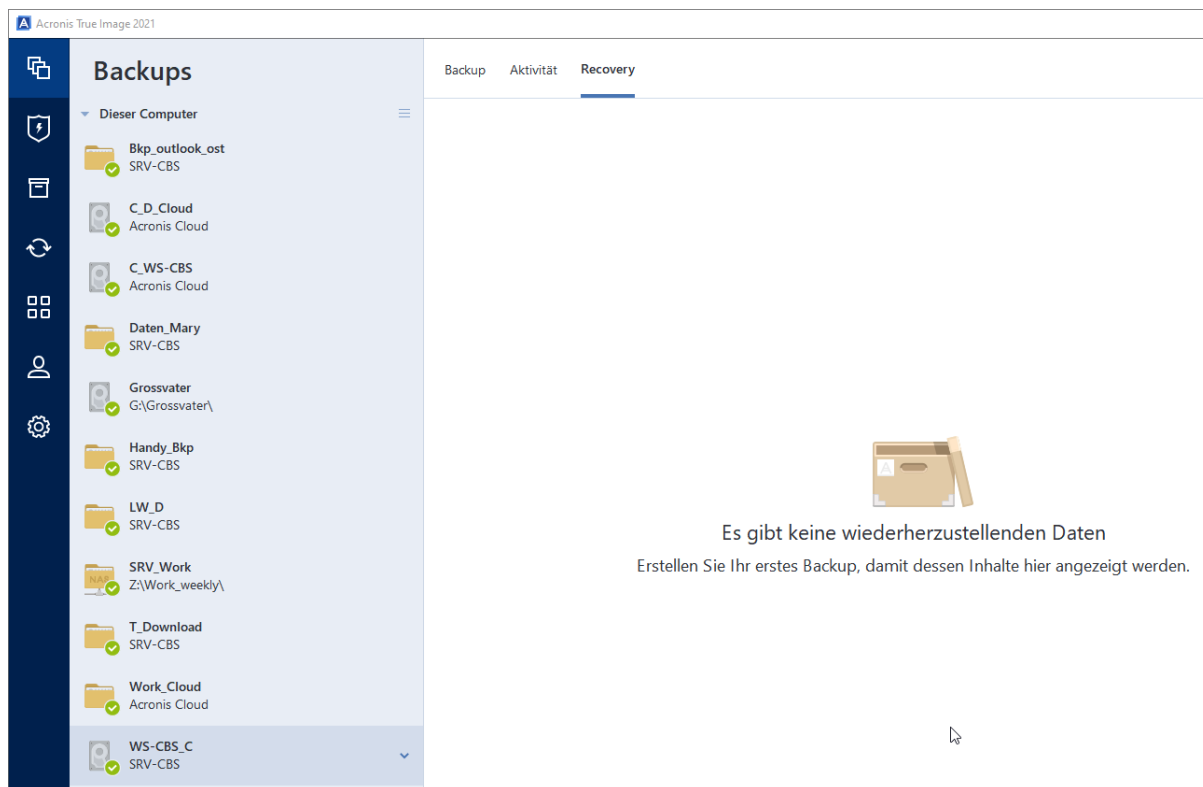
Acronis True Image 2021

Backups

Dieser Computer

Bkp_outlook_ost
SRV-CBS

C_D_Cloud
Acronis Cloud

C_WS-CBS
Acronis Cloud

Daten_Mary
SRV-CBS

Grossvater
G:\Grossvater\

Handy_Bkp
SRV-CBS

LW_D
SRV-CBS

NAS
SRV_Work
Z:\Work_weekly\

T_Download
SRV-CBS

Work_Cloud
Acronis Cloud

WS-CBS_C
SRV-CBS

Backup Aktivität Recovery

Es gibt keine wiederherzustellenden Daten
Erstellen Sie Ihr erstes Backup, damit dessen Inhalte hier angezeigt werden.